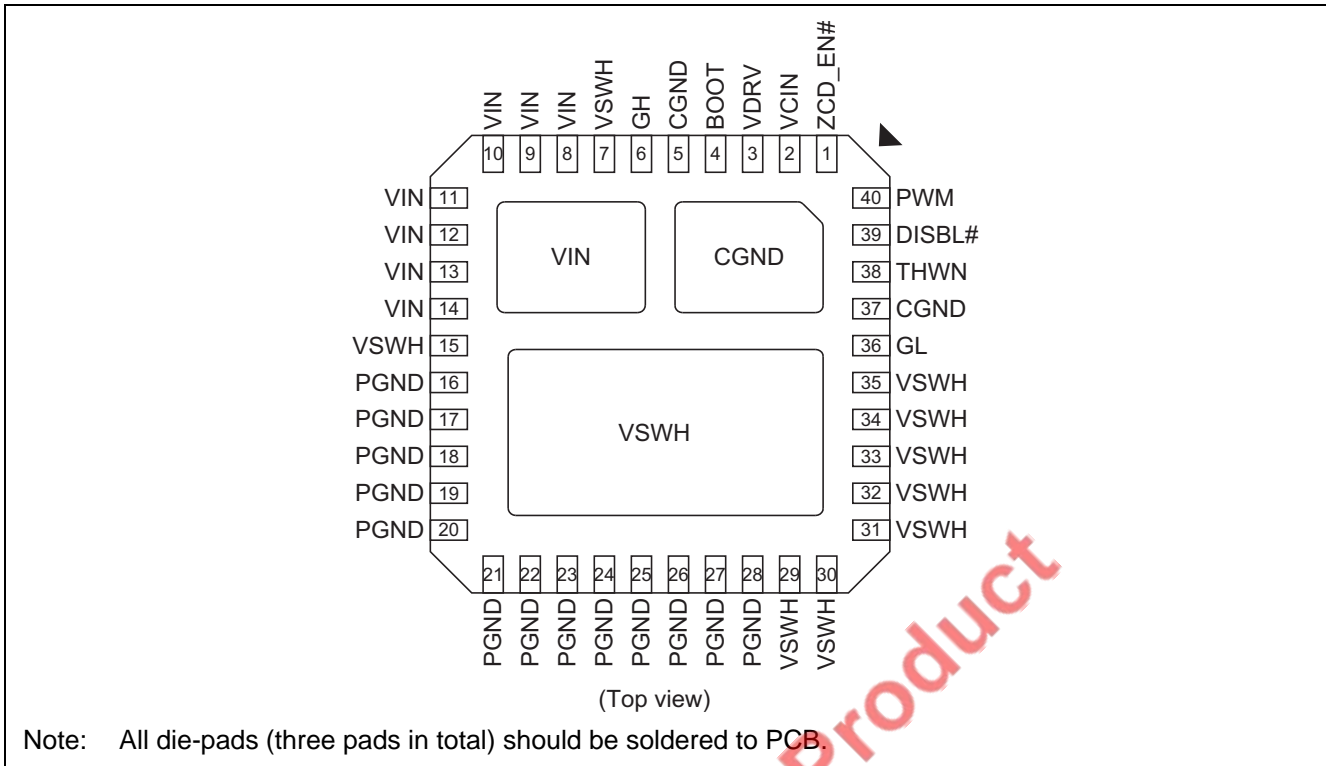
VIN VIN VIN VSWH GH CGND BOOT VDRV VCIN ZCD_EN#
10 9 8 7 6 5 4 3 2 1

VIN 11
VIN 12
VIN 13
VIN 14
VSWH 15
PGND 16
PGND 17
PGND 18
PGND 19
PGND 20

VIN
CGND
VSWH

40 PWM
39 DISBL#
38 THWN
37 CGND
36 GL
35 VSWH
34 VSWH
33 VSWH
32 VSWH
31 VSWH

21 22 23 24 25 26 27 28 29 30
PGND PGND PGND PGND PGND PGND PGND PGND VSWH VSWH

(Top view)

Note: All die-pads (three pads in total) should be soldered to PCB.

Product